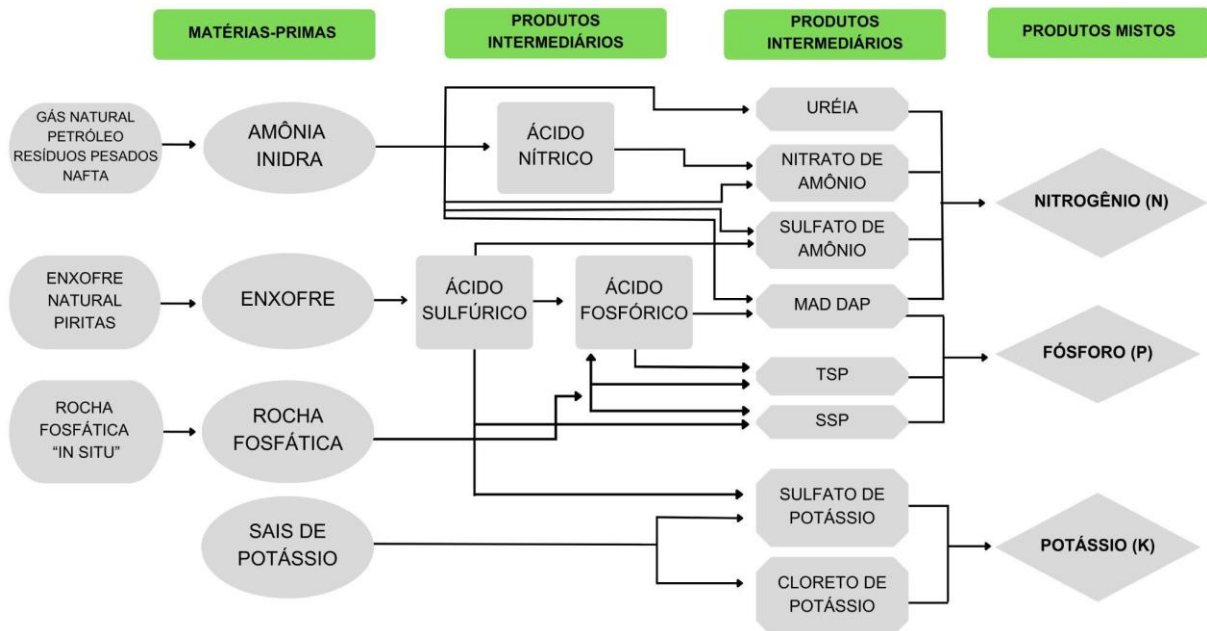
MATÉRIAS-PRIMAS

PRODUTOS INTERMEDIÁRIOS

PRODUTOS INTERMEDIÁRIOS

PRODUTOS MISTOS

GÁS NATURAL
PETRÓLEO
RESÍDUOS PESADOS
NAFTA

AMÔNIA INIDRA

ÁCIDO NÍTRICO

URÉIA

NITRATO DE AMÔNIO

SULFATO DE AMÔNIO

NITROGÊNIO (N)

ENXOFRE NATURAL PIRITAS

ENXOFRE

ÁCIDO SULFÚRICO

ÁCIDO FOSFÓRICO

MAD DAP

FÓSFORO (P)

TSP

ROCHA FOSFÁTICA "IN SITU"

ROCHA FOSFÁTICA

SSP

SULFATO DE POTÁSSIO

SAIS DE POTÁSSIO

POTÁSSIO (K)

CLORETO DE POTÁSSIO